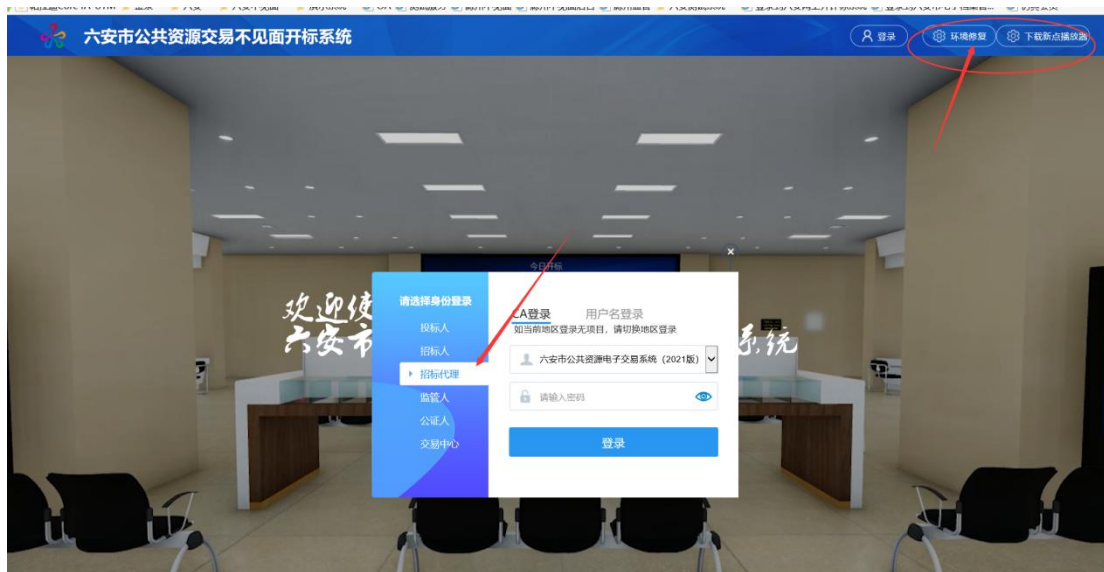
六安市公共资源交易不见面开标系统

登录 环境修复 下载新点播放器

今日开标

欢迎使 六安市 系统

请选择身份登录
投标人
招标人
招标代理
监管人
公证人
交易中心

CA登录 用户名登录
如当前地区登录无项目，请切换地区登录
六安市公共资源电子交易系统（2021版）
请输入密码
登录